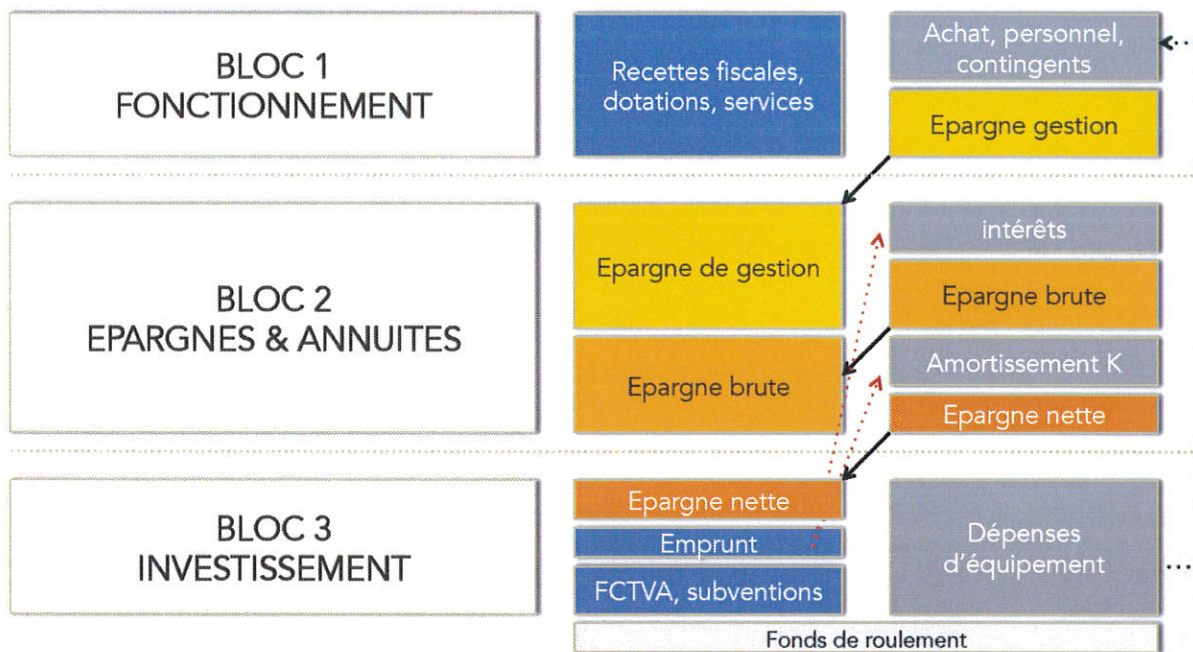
BLOC 1
FONCTIONNEMENT

Recettes fiscales, dotations, services

Achat, personnel, contingents

Epargne gestion

BLOC 2
EPARGNES & ANNUITES

Epargne de gestion

Epargne brute

intérêts

Epargne brute

Amortissement K

Epargne nette

BLOC 3
INVESTISSEMENT

Epargne nette

Emprunt

FCTVA, subventions

Dépenses d'équipement

Fonds de roulement